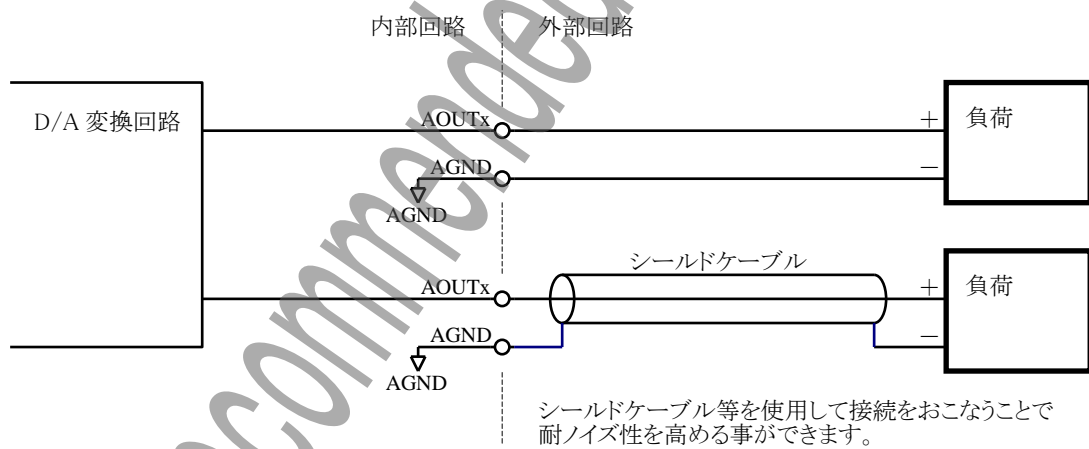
内部回路 外部回路

D/A 変換回路

AOUTx

AGND

AGND

+ 負荷

−

シールドケーブル

AOUTx

AGND

AGND

+ 負荷

−

シールドケーブル等を使用して接続をおこなうことで耐ノイズ性を高める事ができます。

Recommended